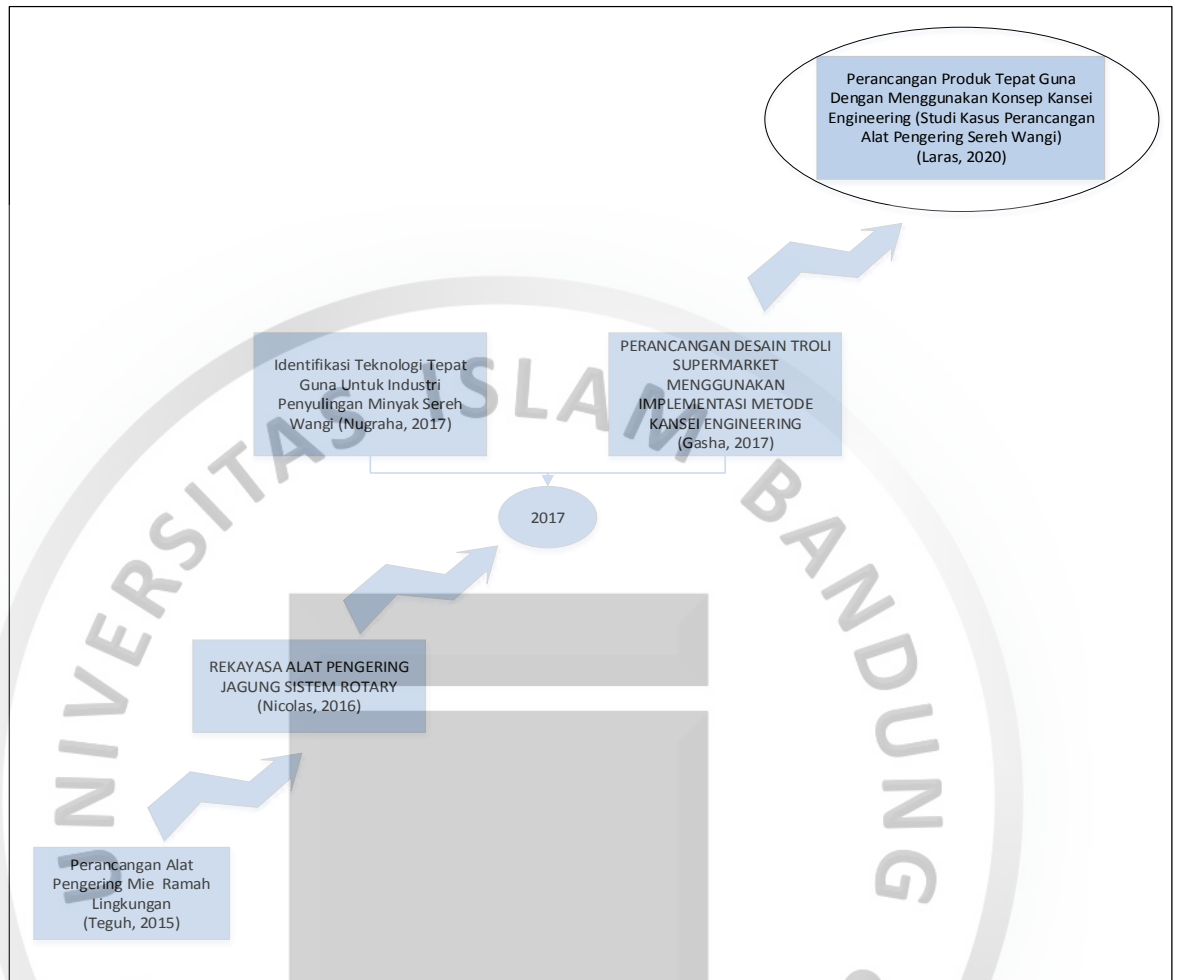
Perancangan Produk Tepat Guna Dengan Menggunakan Konsep Kansei Engineering (Studi Kasus Perancangan Alat Pengering Sereh Wangi) (Laras, 2020)

Identifikasi Teknologi Tepat Guna Untuk Industri Penyulingan Minyak Sereh Wangi (Nugraha, 2017)

PERANCANGAN DESAIN TROLI SUPERMARKET MENGGUNAKAN IMPLEMENTASI METODE KANSEI ENGINEERING (Gasha, 2017)

2017

REKAYASA ALAT PENGERING JAGUNG SISTEM ROTARY (Nicolas, 2016)

Perancangan Alat Pengering Mie Ramah Lingkungan (Teguh, 2015)

UNIVERSITAS ISLAM BANDUNG